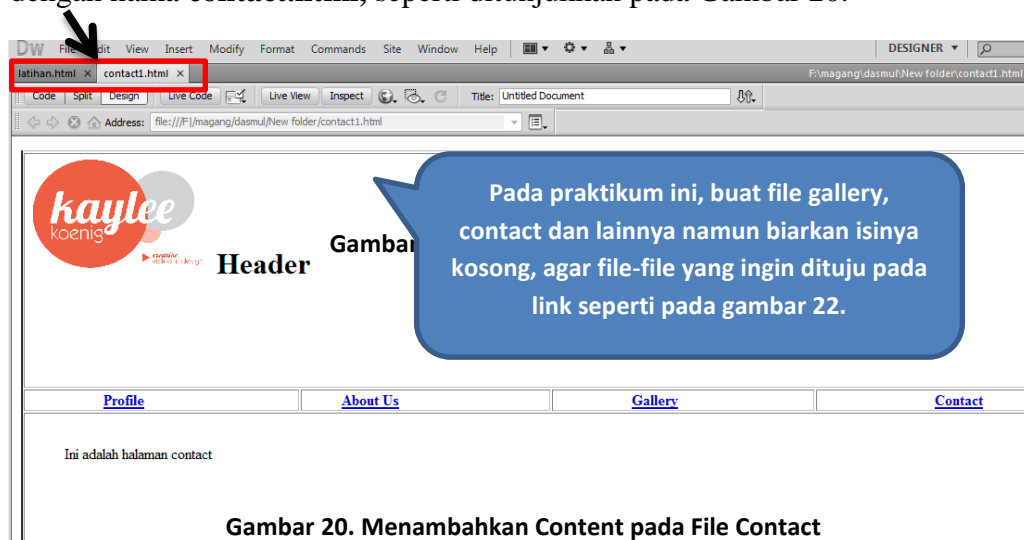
dengan nama contact1.html, seperti ditunjukkan pada Gambar 20.

DW File Edit View Insert Modify Format Commands Site Window Help

DESIGNER ▼

latihan.html × contact1.html ×

F:\magang\dasmul\New folder\contact1.html

Code Split Design Live Code Live View Inspect Title: Untitled Document

Address: file:///F|/magang/dasmul/New folder/contact1.html

kaylee koenig creative studio + design

Header

Gambar

Pada praktikum ini, buat file gallery, contact dan lainnya namun biarkan isinya kosong, agar file-file yang ingin dituju pada link seperti pada gambar 22.

| Profile | About Us | Gallery | Contact |
|---|---|---|---|

Ini adalah halaman contact

Gambar 20. Menambahkan Content pada File Contact